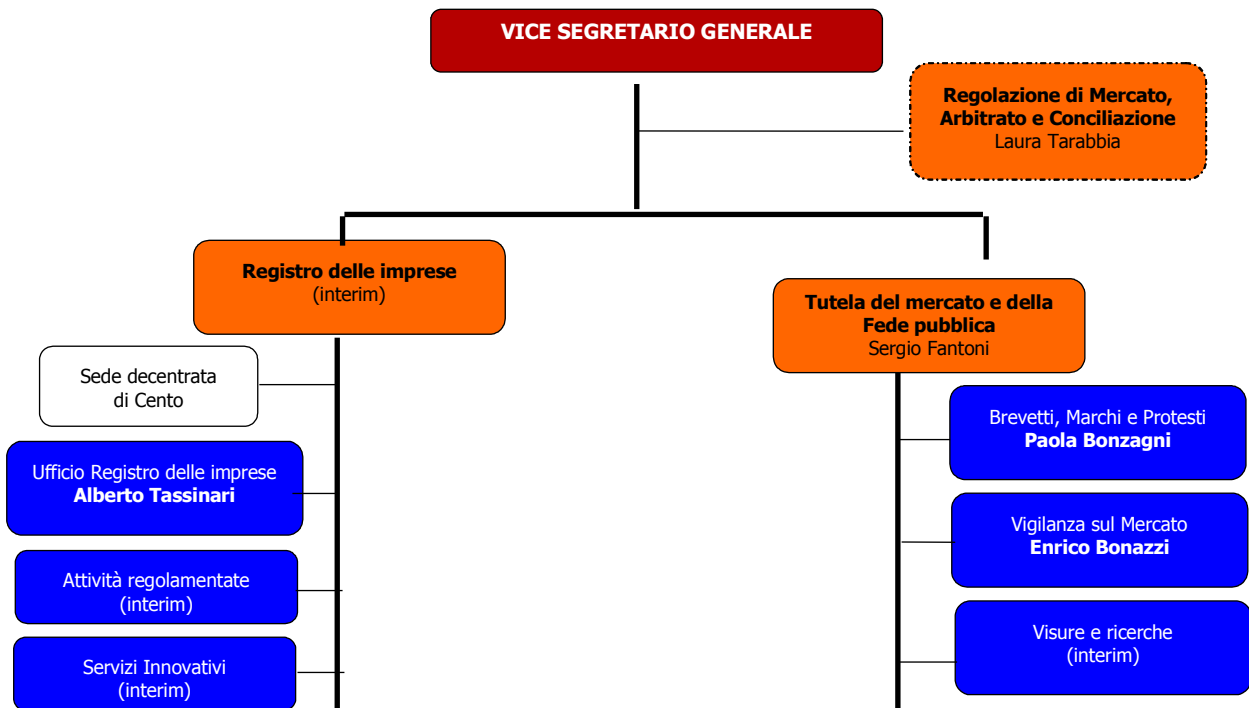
VICE SEGRETARIO GENERALE

Regolazione di Mercato, Arbitrato e Conciliazione
Laura Tarabbia

Registro delle imprese
(interim)

Sede decentrata di Cento

Ufficio Registro delle imprese
Alberto Tassinari

Attività regolamentate
(interim)

Servizi Innovativi
(interim)

Tutela del mercato e della Fede pubblica
Sergio Fantoni

Brevetti, Marchi e Protesti
Paola Bonzagni

Vigilanza sul Mercato
Enrico Bonazzi

Visure e ricerche
(interim)